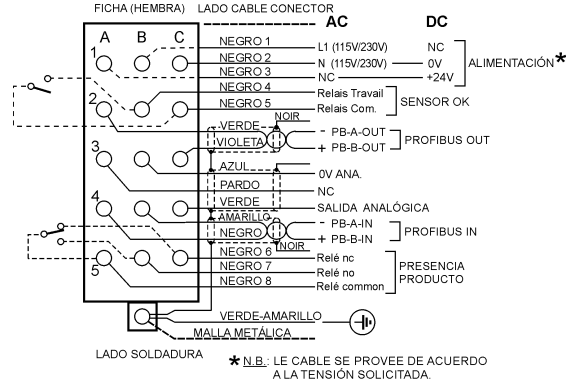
FICHA (HEMBRA) LADO CABLE CONECTOR

AC DC

A B C

1

2

3

4

5

NEGRO 1 L1 (115V/230V) NC

NEGRO 2 N (115V/230V) 0V

NEGRO 3 NC +24V

ALIMENTACIÓN*

NEGRO 4 Relais Travail

NEGRO 5 Relais Com.

SENSOR OK

VERDE

NOIR

VIOLETA

- PB-A-OUT

+ PB-B-OUT

PROFIBUS OUT

AZUL

0V ANA.

PARDO NC

VERDE SALIDA ANALÓGICA

AMARILLO

NEGRO

NOIR

- PB-A-IN

+ PB-B-IN

PROFIBUS IN

NEGRO 6 Relé nc

NEGRO 7 Relé no

NEGRO 8 Relé common

PRESENCIA PRODUCTO

VERDE-AMARILLO

MALLA METÁLICA

LADO SOLDADURA

* N.B.: LE CABLE SE PROVEE DE ACUERDO A LA TENSIÓN SOLICITADA.